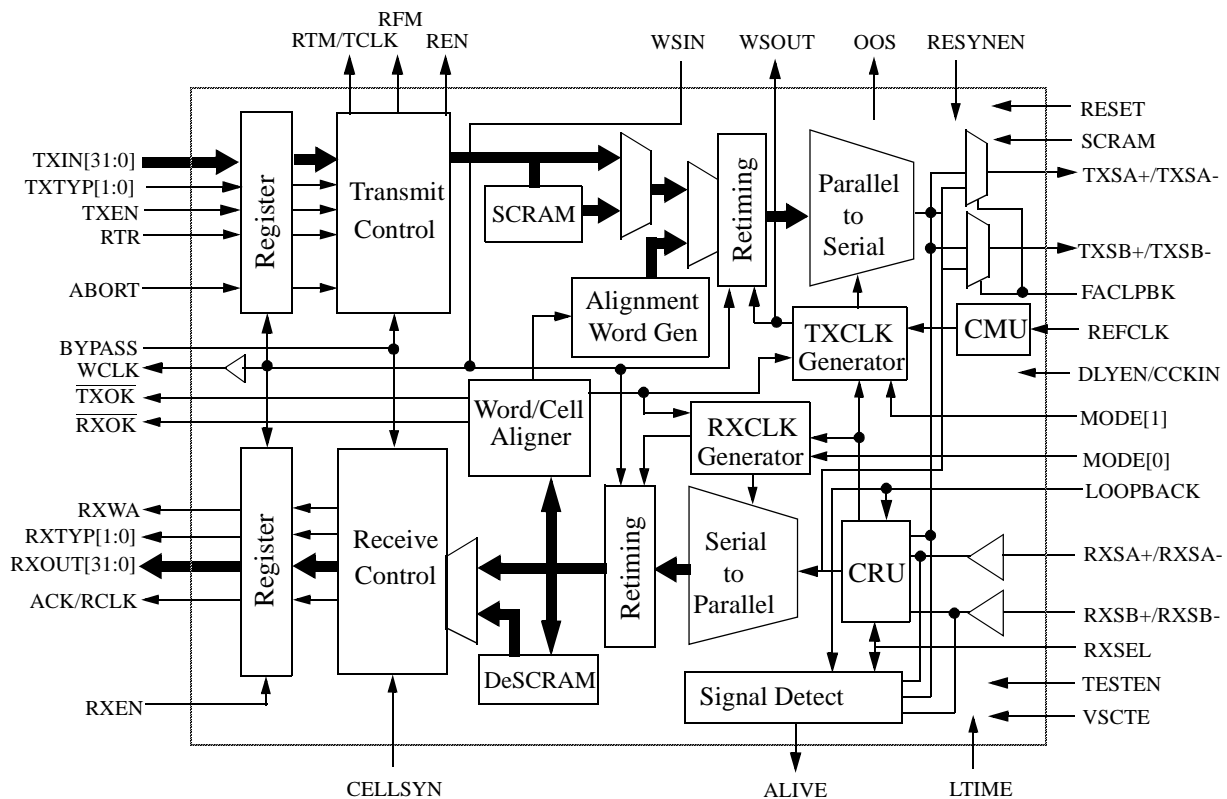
RFM
RTM/TCLK
REN
WSIN
WSOUT
OOS
RESYNEN
RESET
SCRAM
TXIN[31:0]
TXTYP[1:0]
TXEN
RTR
ABORT
Register
Transmit Control
SCRAM
Retiming
Parallel to Serial
TXSA+/TXSA-
TXSB+/TXSB-
FACLPBK
Alignment Word Gen
TXCLK Generator
CMU
REFCLK
BYPASS
WCLK
DLYEN/CCKIN
$\overline{TXOK}$
$\overline{RXOK}$
Word/Cell Aligner
RXCLK Generator
MODE[1]
MODE[0]
LOOPBACK
RXWA
RXTYP[1:0]
RXOUT[31:0]
ACK/RCLK
Register
Receive Control
Retiming
Serial to Parallel
CRU
RXSA+/RXSA-
RXSB+/RXSB-
RXSEL
DeSCRAM
Signal Detect
TESTEN
VSCTE
RXEN
CELLSYN
ALIVE
LTIME